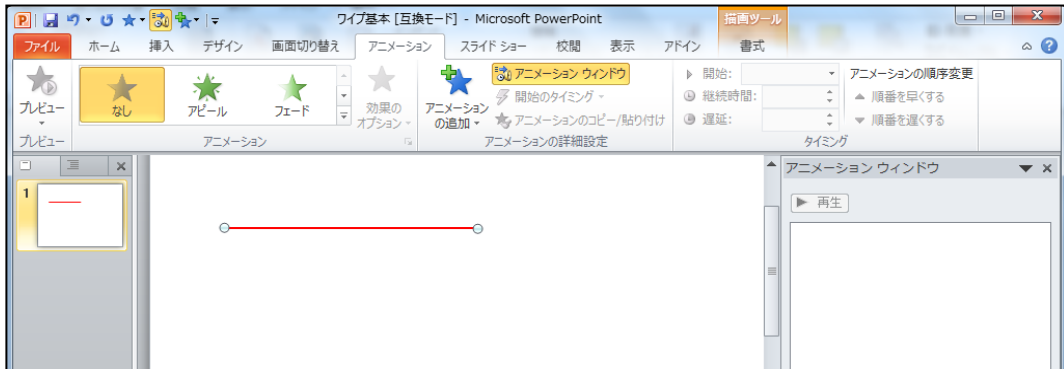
ワイプ基本 [互換モード] - Microsoft PowerPoint

描画ツール

ファイル ホーム 挿入 デザイン 画面切り替え アニメーション スライド ショー 校閲 表示 アドイン 書式

プレビュー
プレビュー

なし アピール フェード 効果の オプション
アニメーション

アニメーション の追加
アニメーション ウィンドウ
開始のタイミング
アニメーションのコピー/貼り付け
アニメーションの詳細設定

開始:
継続時間:
遅延:
タイミング

アニメーションの順序変更
順番を早くする
順番を遅くする

1

アニメーション ウィンドウ
再生